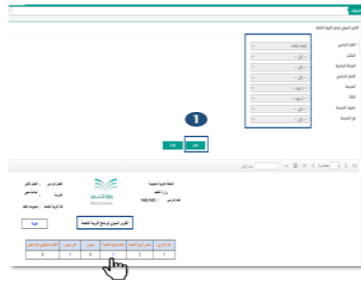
التقرير السنوي لبرنامج التربية الخاصة

العام الدراسي 1442-1441

المكتب

المرحلة الدراسية

الفصل الدراسي

المدرسة

الصف

الوحدة

التعليم العام

نوع المدرسة

1

عرض

المملكة العربية السعودية
وزارة التعليم

العام الدراسي 1442-1441

الفصل الدراسي : الفصل الأول
المرحلة
إدارة التربية الخاصة

وزارة التعليم
Ministry of Education

التقرير السنوي لبرنامج التربية الخاصة

| العام الدراسي | الفصل الدراسي | مسار التربية الخاصة | عدد الطلاب | عدد المعلمين | المعلمين المتوفرين |
|---|---|---|---|---|---|
| 1 | 1 | 0 | 1 | 0 | 0 |